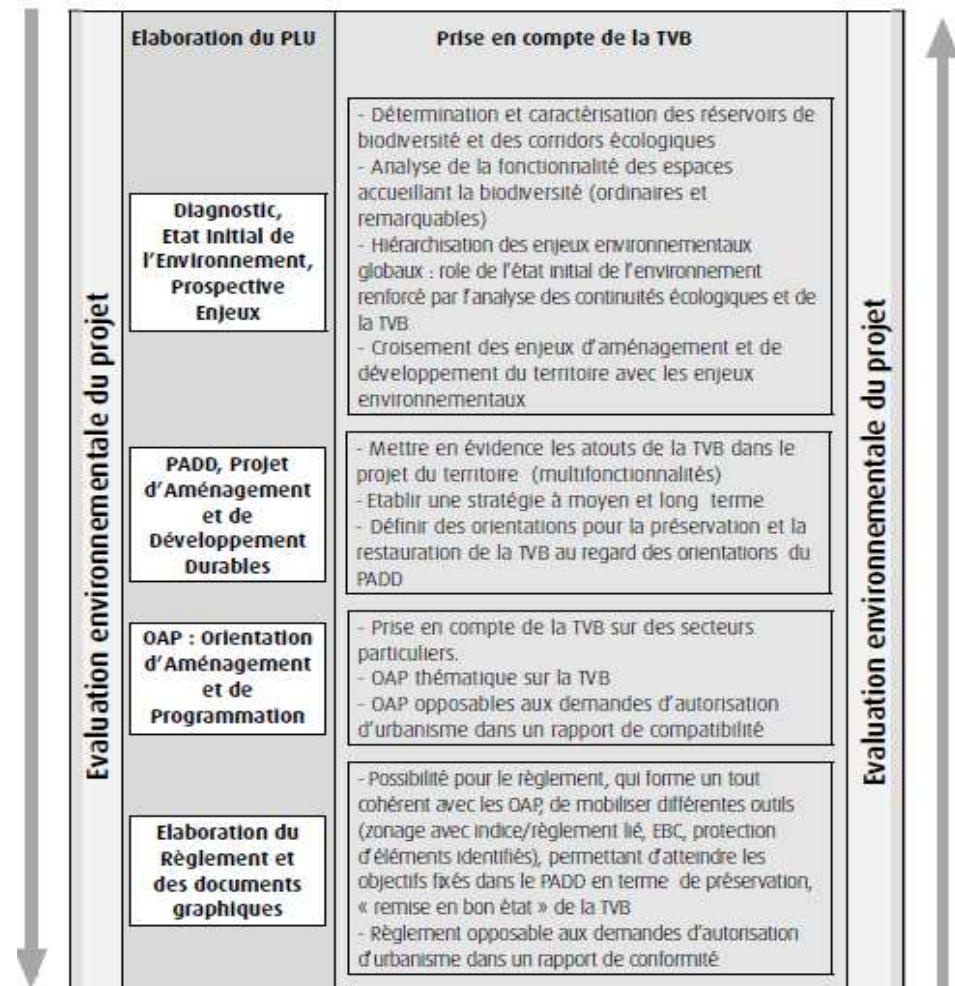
Evaluation environnementale du projet

| Elaboration du PLU | Prise en compte de la TVB |
|---|---|
| Diagnostic, Etat initial de l'Environnement, Prospective Enjeux | - Détermination et caractérisation des réservoirs de biodiversité et des corridors écologiques - Analyse de la fonctionnalité des espaces accueillant la biodiversité (ordinaires et remarquables) - Hiérarchisation des enjeux environnementaux globaux : role de l'état initial de l'environnement renforcé par l'analyse des continuités écologiques et de la TVB - Croisement des enjeux d'aménagement et de développement du territoire avec les enjeux environnementaux |
| PADD, Projet d'Aménagement et de Développement Durables | - Mettre en évidence les atouts de la TVB dans le projet du territoire (multifonctionnalités) - Etablir une stratégie à moyen et long terme - Définir des orientations pour la préservation et la restauration de la TVB au regard des orientations du PADD |
| OAP : Orientation d'Aménagement et de Programmation | - Prise en compte de la TVB sur des secteurs particuliers. - OAP thématique sur la TVB - OAP opposables aux demandes d'autorisation d'urbanisme dans un rapport de compatibilité |
| Elaboration du Règlement et des documents graphiques | - Possibilité pour le règlement, qui forme un tout cohérent avec les OAP, de mobiliser différentes outils (zonage avec indice/règlement lié, EBC, protection d'éléments identifiés), permettant d'atteindre les objectifs fixés dans le PADD en terme de préservation, « remise en bon état » de la TVB - Règlement opposable aux demandes d'autorisation d'urbanisme dans un rapport de conformité |

Evaluation environnementale du projet